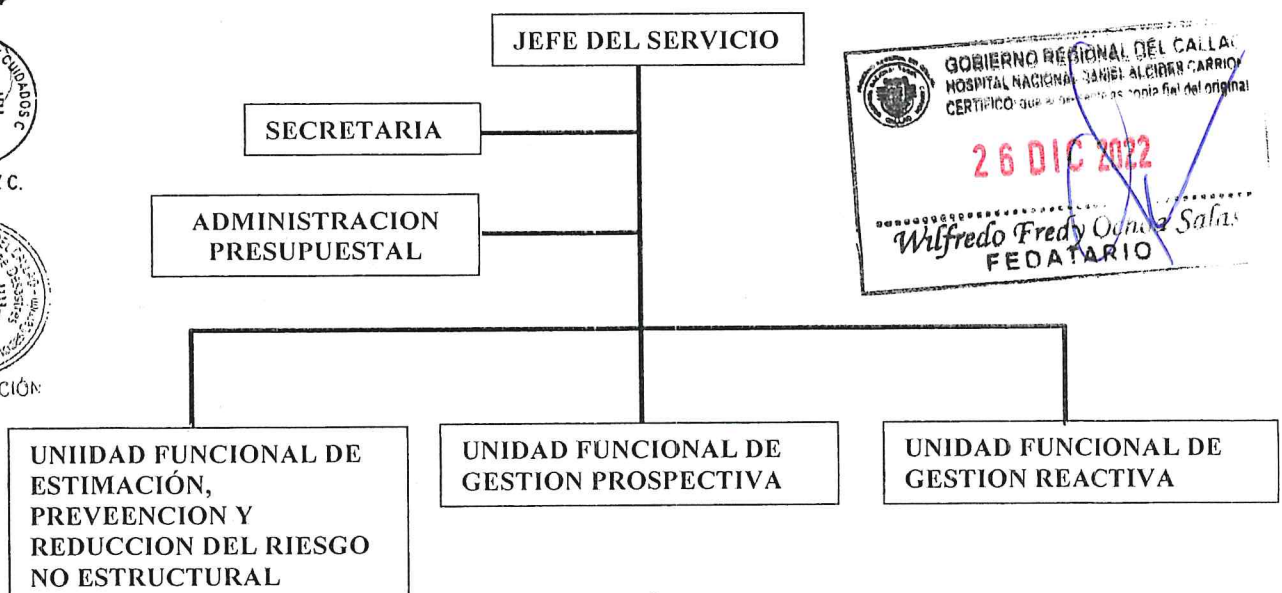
JEFE DEL SERVICIO

SECRETARIA

ADMINISTRACION PRESUPUESTAL

UNIIDAD FUNCIONAL DE ESTIMACIÓN, PREVEENCION Y REDUCCION DEL RIESGO NO ESTRUCTURAL

UNIDAD FUNCIONAL DE GESTION PROSPECTIVA

UNIDAD FUNCIONAL DE GESTION REACTIVA

GOBIERNO REGIONAL DEL CALLAO
HOSPITAL NACIONAL DANIEL ALCIDES CARRION
CERTIFICO: que el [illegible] es copia fiel del original

26 DIC 2022

Wilfredo Fredy Ojeda Salas
FEDATARIO

CUIDADOS C
C.
CIÓN